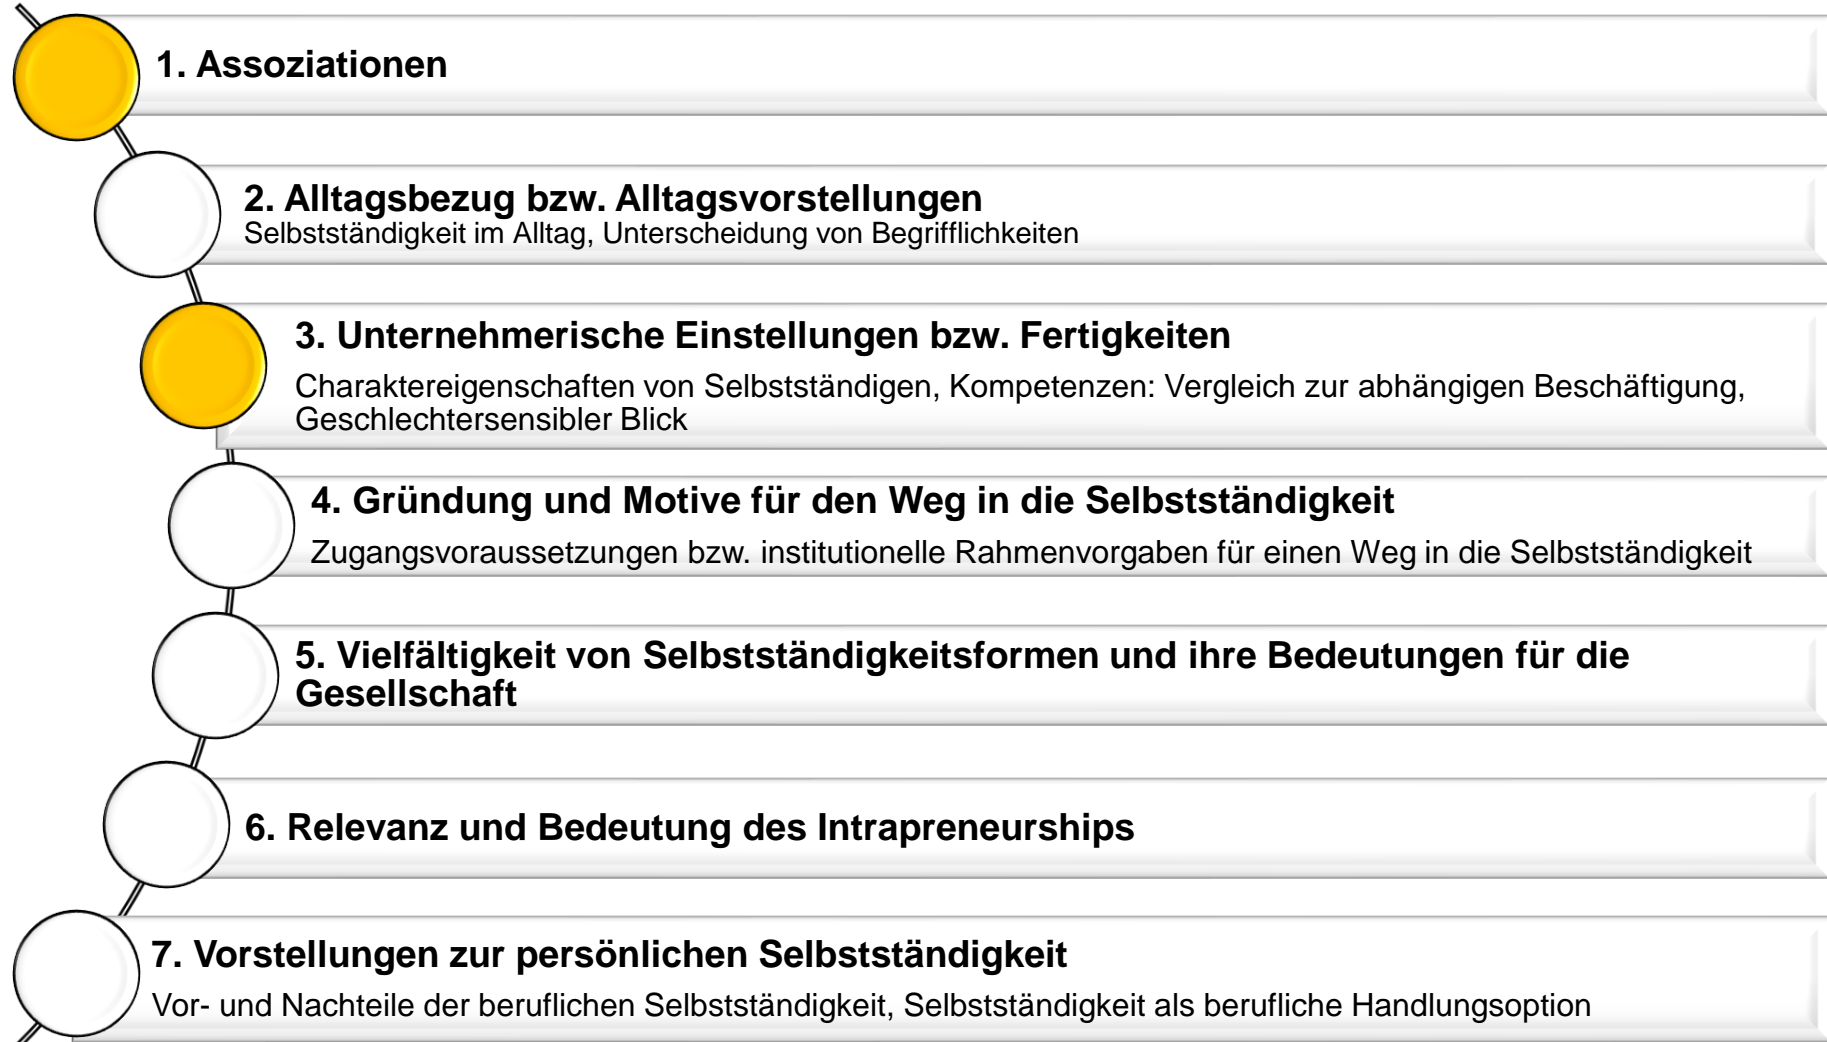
1. Assoziationen

2. Alltagsbezug bzw. Alltagsvorstellungen
Selbstständigkeit im Alltag, Unterscheidung von Begrifflichkeiten

3. Unternehmerische Einstellungen bzw. Fertigkeiten
Charaktereigenschaften von Selbstständigen, Kompetenzen: Vergleich zur abhängigen Beschäftigung, Geschlechtersensibler Blick

4. Gründung und Motive für den Weg in die Selbstständigkeit
Zugangsvoraussetzungen bzw. institutionelle Rahmenvorgaben für einen Weg in die Selbstständigkeit

5. Vielfältigkeit von Selbstständigkeitsformen und ihre Bedeutungen für die Gesellschaft

6. Relevanz und Bedeutung des Intrapreneurships

7. Vorstellungen zur persönlichen Selbstständigkeit
Vor- und Nachteile der beruflichen Selbstständigkeit, Selbstständigkeit als berufliche Handlungsoption